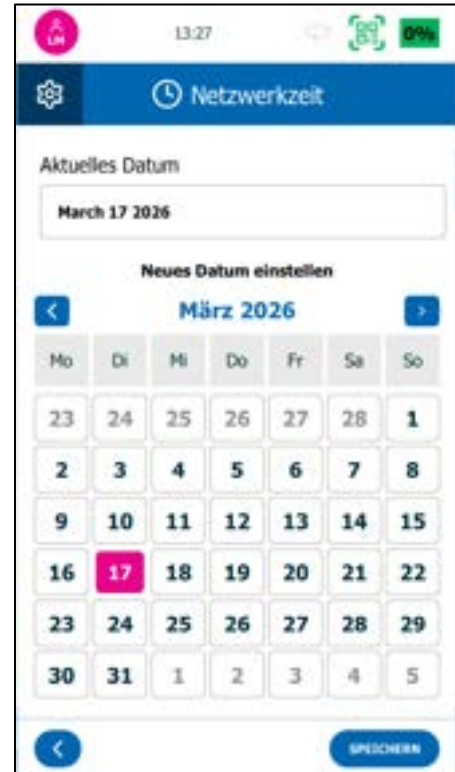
LM 13:27 0%

Netzwerkzeit

Aktuelles Datum

March 17 2026

Neues Datum einstellen

März 2026

| Mo | Di | Mi | Do | Fr | Sa | So |
|---|---|---|---|---|---|---|
| 23 | 24 | 25 | 26 | 27 | 28 | 1 |
| 2 | 3 | 4 | 5 | 6 | 7 | 8 |
| 9 | 10 | 11 | 12 | 13 | 14 | 15 |
| 16 | 17 | 18 | 19 | 20 | 21 | 22 |
| 23 | 24 | 25 | 26 | 27 | 28 | 29 |
| 30 | 31 | 1 | 2 | 3 | 4 | 5 |

SPEICHERN